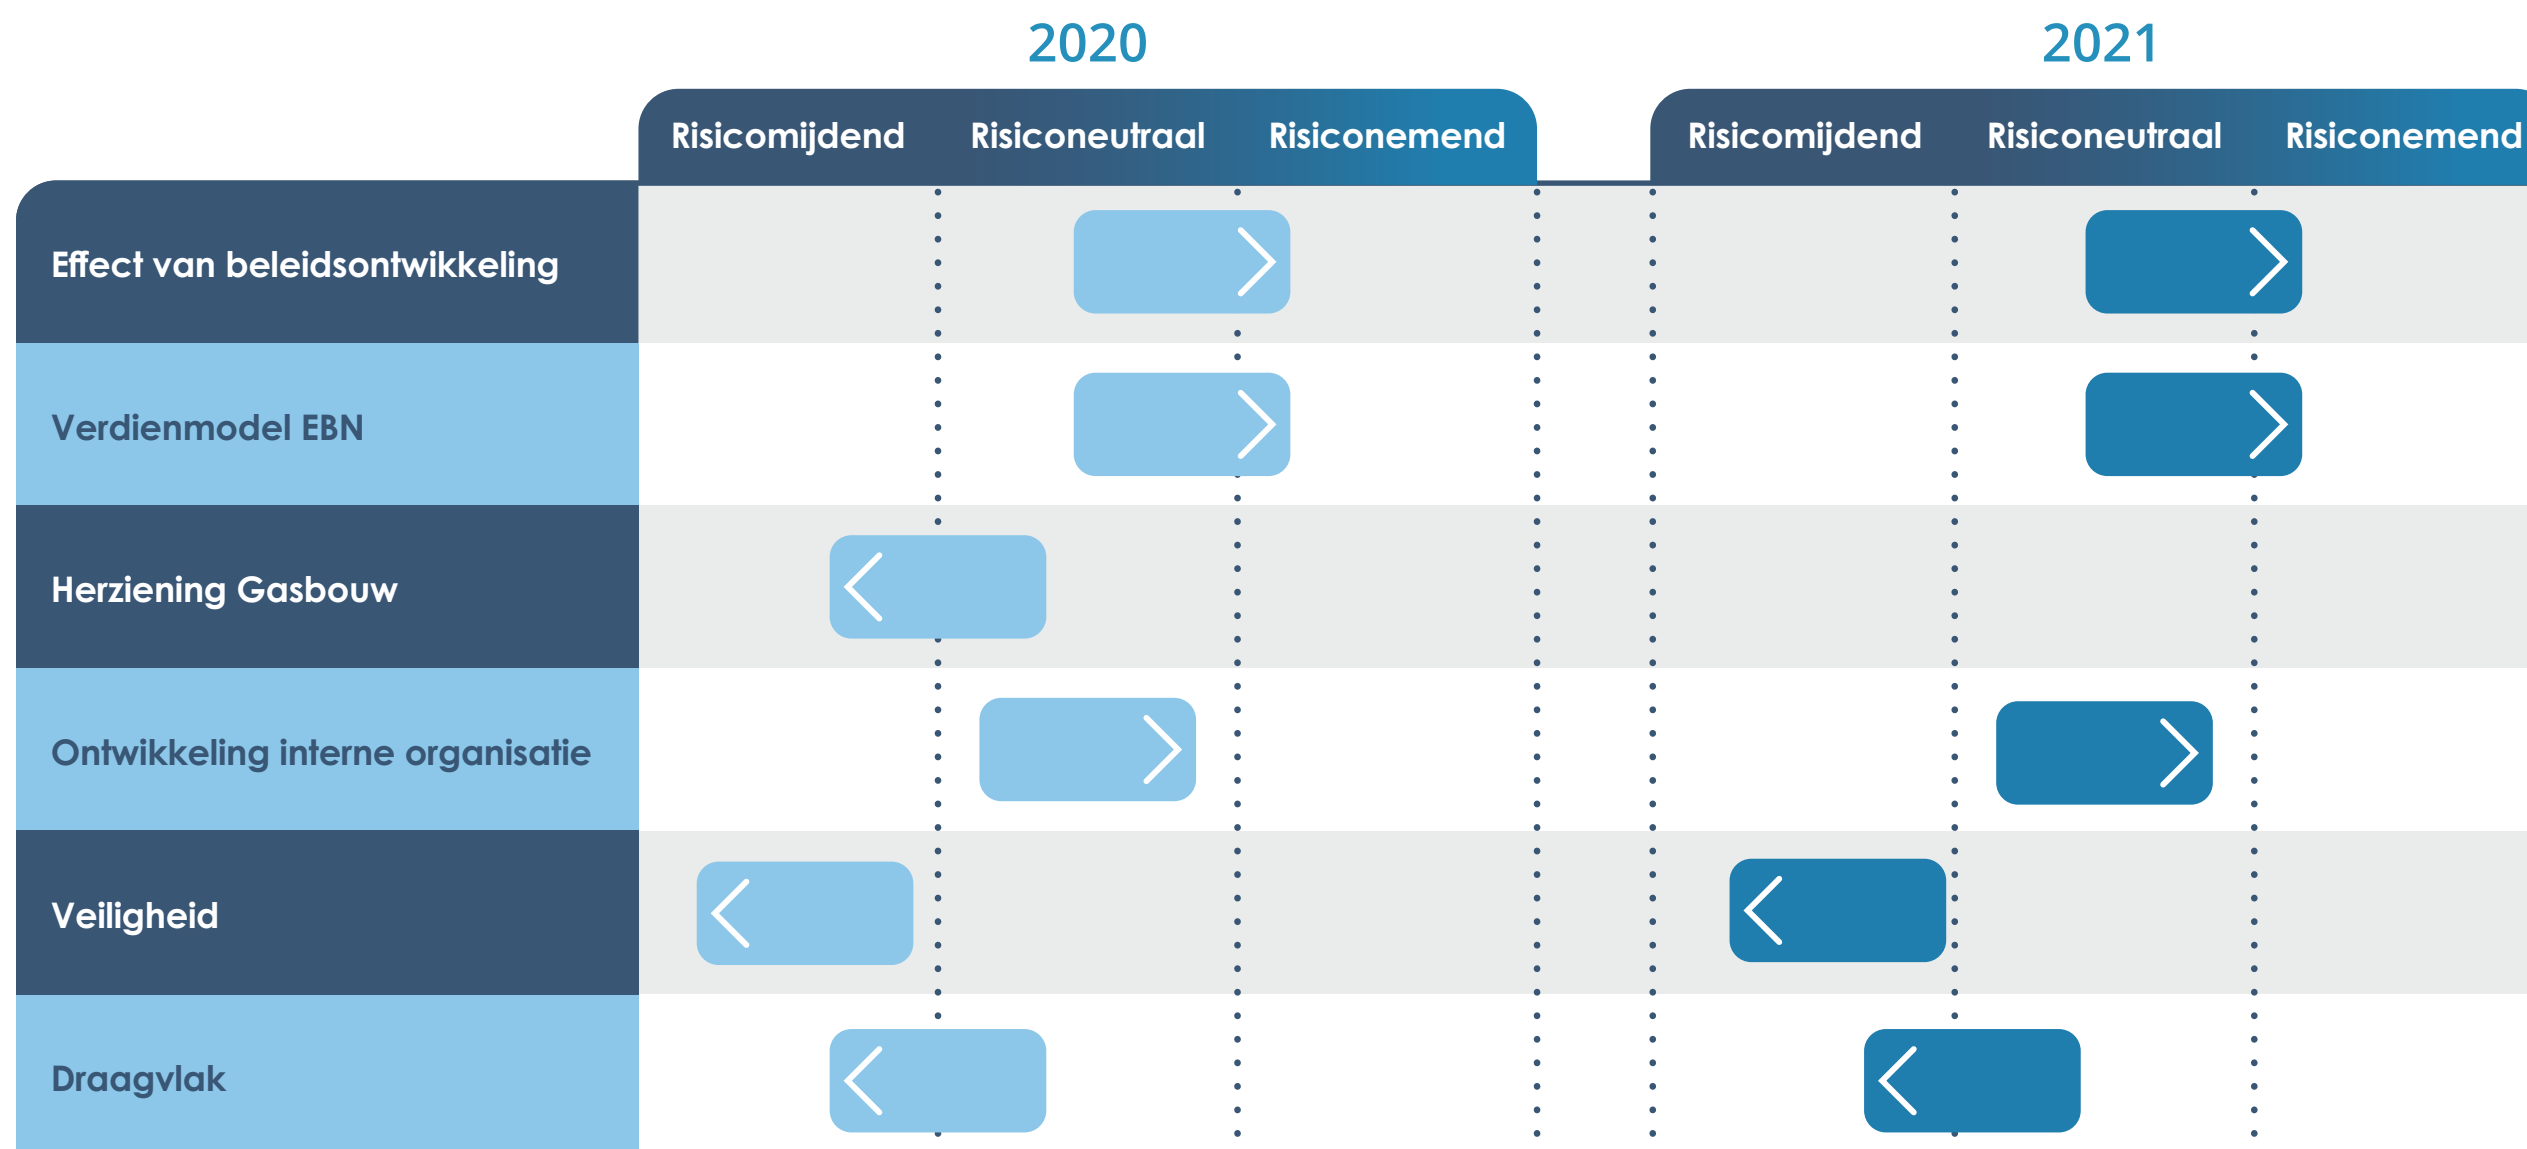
2020

2021

Risicomijdend Risiconeutraal Risiconemend

Risicomijdend Risiconeutraal Risiconemend

Effect van beleidsontwikkeling

Verdienmodel EBN

Herziening Gasbouw

Ontwikkeling interne organisatie

Veiligheid

Draagvlak